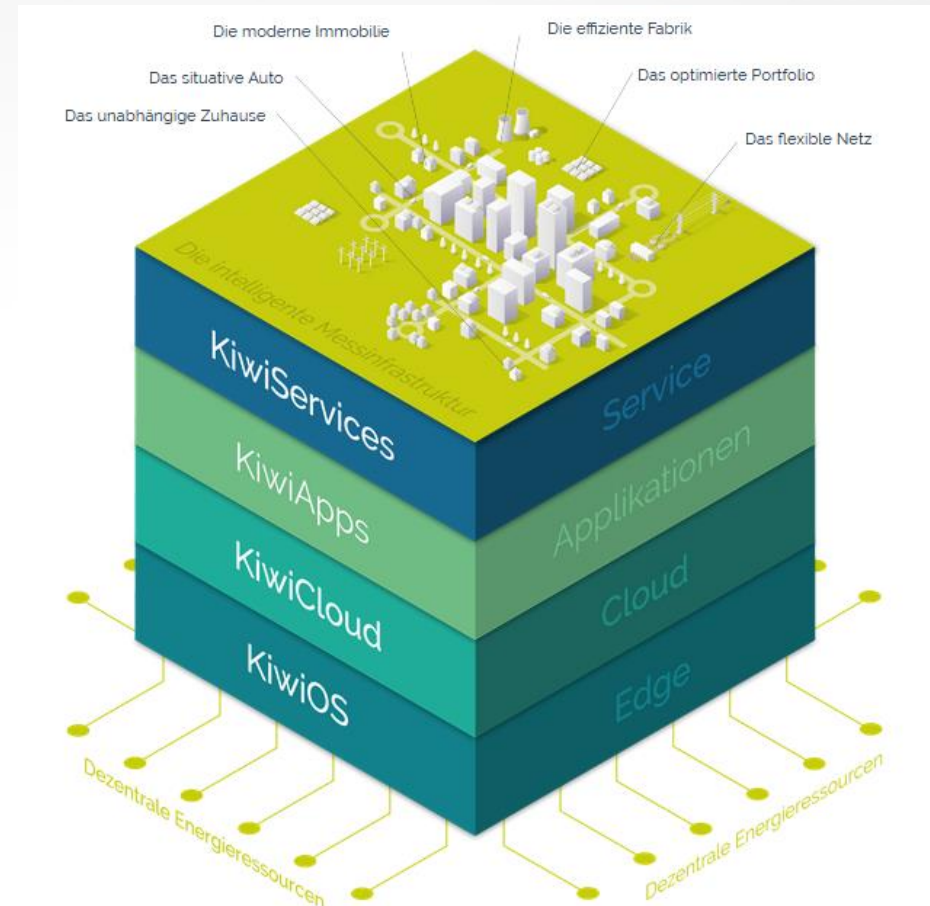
Die moderne Immobilie

Die effiziente Fabrik

Das situative Auto

Das optimierte Portfolio

Das unabhängige Zuhause

Das flexible Netz

Die intelligente Messinfrastruktur

KiwiServices

Service

KiwiApps

Applikationen

KiwiCloud

Cloud

KiwiOS

Edge

Dezentrale Energieressourcen

Dezentrale Energieressourcen